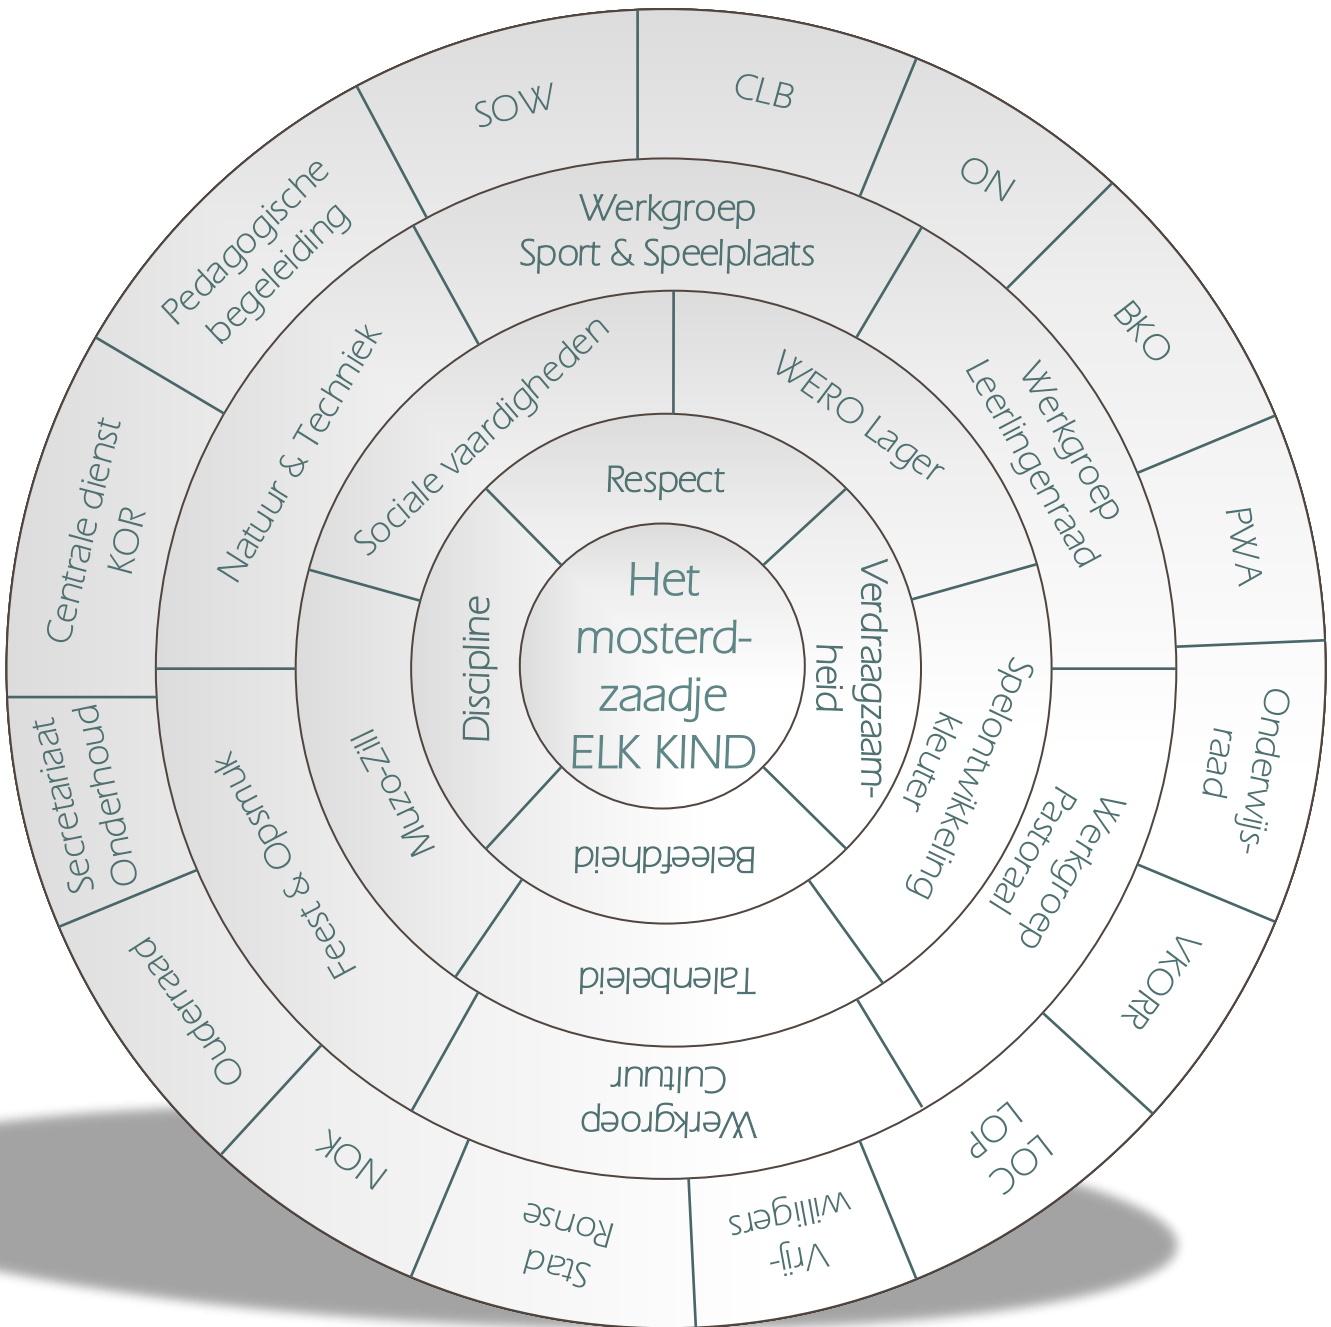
Het mosterdzaadje ELK KIND

Respect

Verdraagzaamheid

Beleefdheid

Discipline

Sociale vaardigheden

WERO Lager

Spelontwikkeling kleuter

Talenbeleid

Muzo-Zill

Werkgroep Sport & Speelplaats

Werkgroep Leerlingenraad

Werkgroep Pastoraal

Werkgroep Cultuur

Feest & Opsmuk

Natuur & Techniek

SOW

CLB

ON

BKO

PWA

Onderwijsraad

VKORR

LOC LOP

Vrijwilligers

Stad Ronse

NOK

Ouderraad

Secretariaat Onderhoud

Centrale dienst KOR

Pedagogische begeleiding